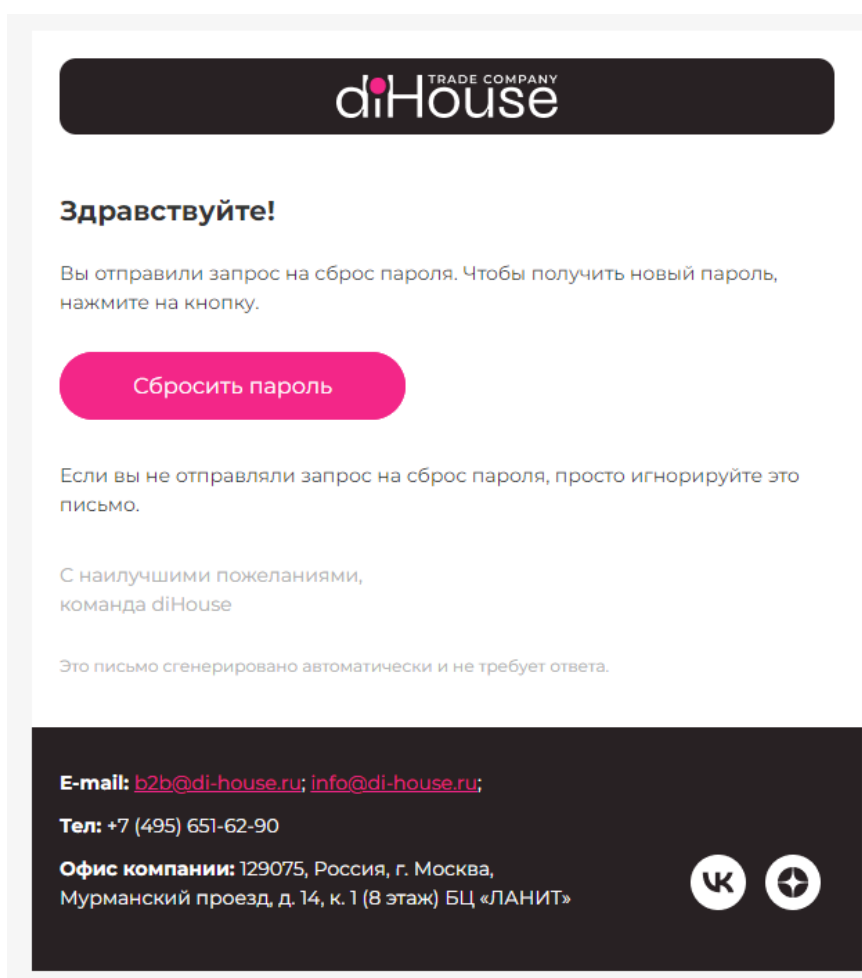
TRADE COMPANY
diHouse

Здравствуйте!

Вы отправили запрос на сброс пароля. Чтобы получить новый пароль, нажмите на кнопку.

Сбросить пароль

Если вы не отправляли запрос на сброс пароля, просто игнорируйте это письмо.

С наилучшими пожеланиями,
команда diHouse

Это письмо сгенерировано автоматически и не требует ответа.

E-mail: b2b@di-house.ru; info@di-house.ru;

Тел: +7 (495) 651-62-90

Офис компании: 129075, Россия, г. Москва, Мурманский проезд, д. 14, к. 1 (8 этаж) БЦ «ЛАНИТ»